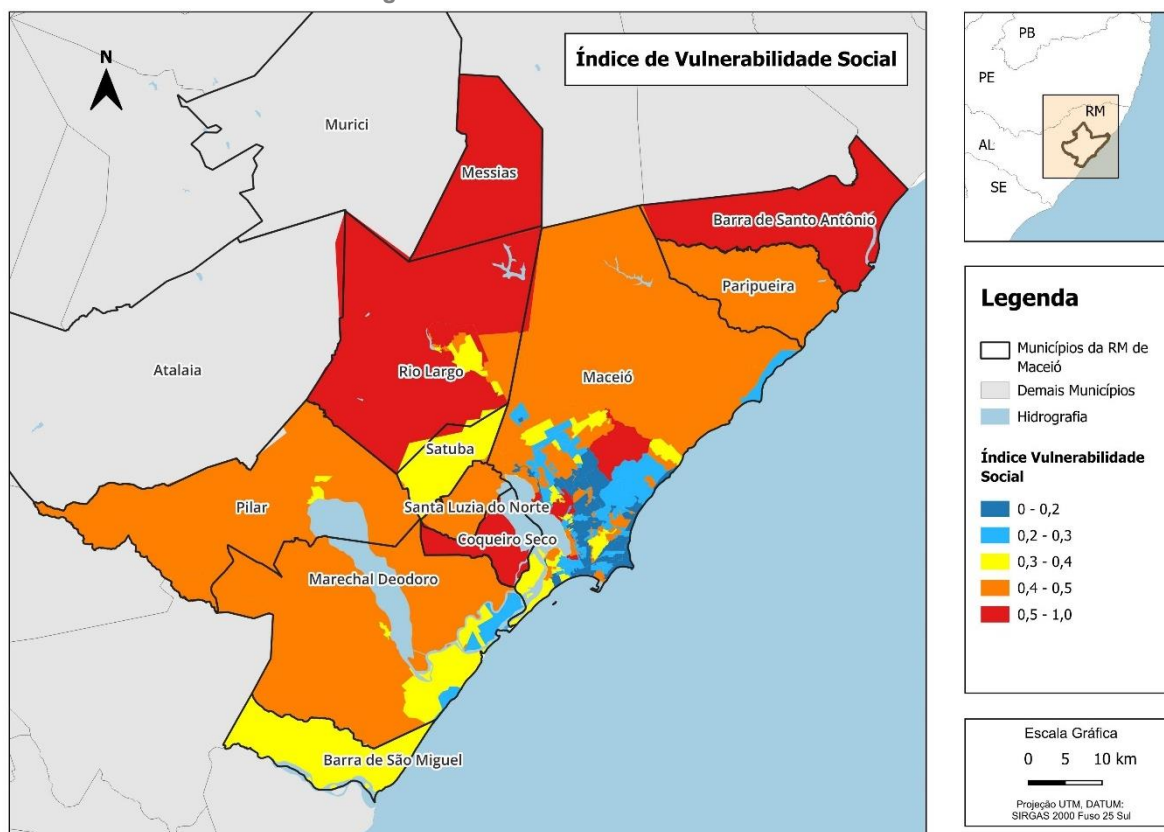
Índice de Vulnerabilidade Social

N

Murici

Messias

Barra de Santo Antônio

Paripueira

Atalaia

Rio Largo

Maceió

Satuba

Santa Luzia do Norte

Pilar

Coqueiro Seco

Marechal Deodoro

Barra de São Miguel

PB

PE

RM

AL

SE

Legenda

Municípios da RM de Maceió

Demais Municípios

Hidrografia

Índice Vulnerabilidade Social

0 - 0,2

0,2 - 0,3

0,3 - 0,4

0,4 - 0,5

0,5 - 1,0

Escala Gráfica

0 5 10 km

Projeção UTM, DATUM: SIRGAS 2000 Fuso 25 Sul